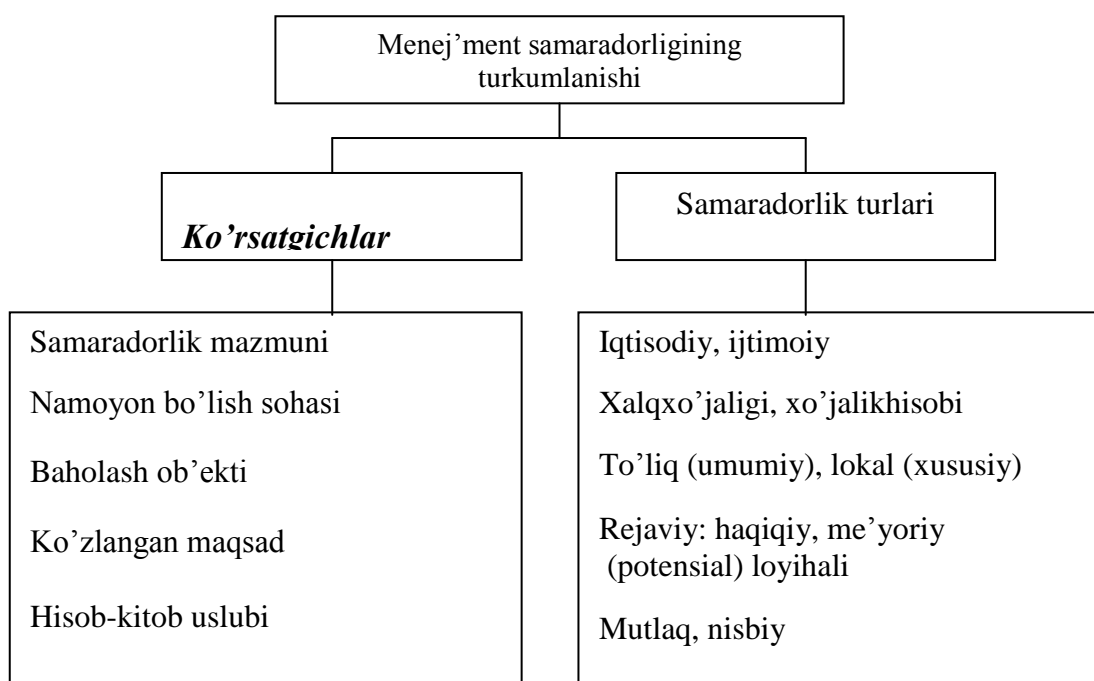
Menej'ment samaradorligining turkumlanishi

Ko'rsatgichlar

Samaradorlik turlari

Samaradorlik mazmuni

Namoyon bo'lish sohasi

Baholash ob'ekti

Ko'zlangan maqsad

Hisob-kitob uslubi

Iqtisodiy, ijtimoiy

Xalqxo'jaligi, xo'jalikhisobi

To'liq (umumiy), lokal (xususiy)

Rejaviy: haqiqiy, me'yoriy (potensial) loyihali

Mutlaq, nisbiy